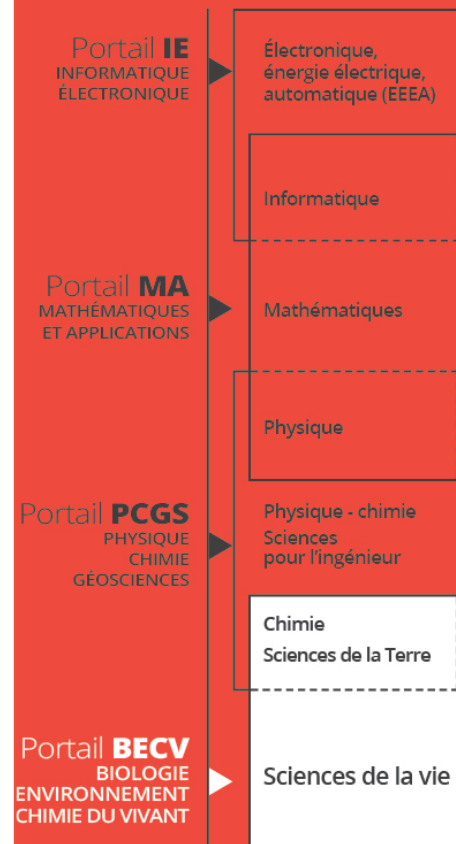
Portail IE
INFORMATIQUE
ÉLECTRONIQUE

Électronique, énergie électrique, automatique (EEEA)

Informatique

Portail MA
MATHÉMATIQUES
ET APPLICATIONS

Mathématiques

Physique

Portail PCGS
PHYSIQUE
CHIMIE
GÉOSCIENCES

Physique - chimie
Sciences pour l'ingénieur

Chimie
Sciences de la Terre

Portail BECV
BIOLOGIE
ENVIRONNEMENT
CHIMIE DU VIVANT

Sciences de la vie